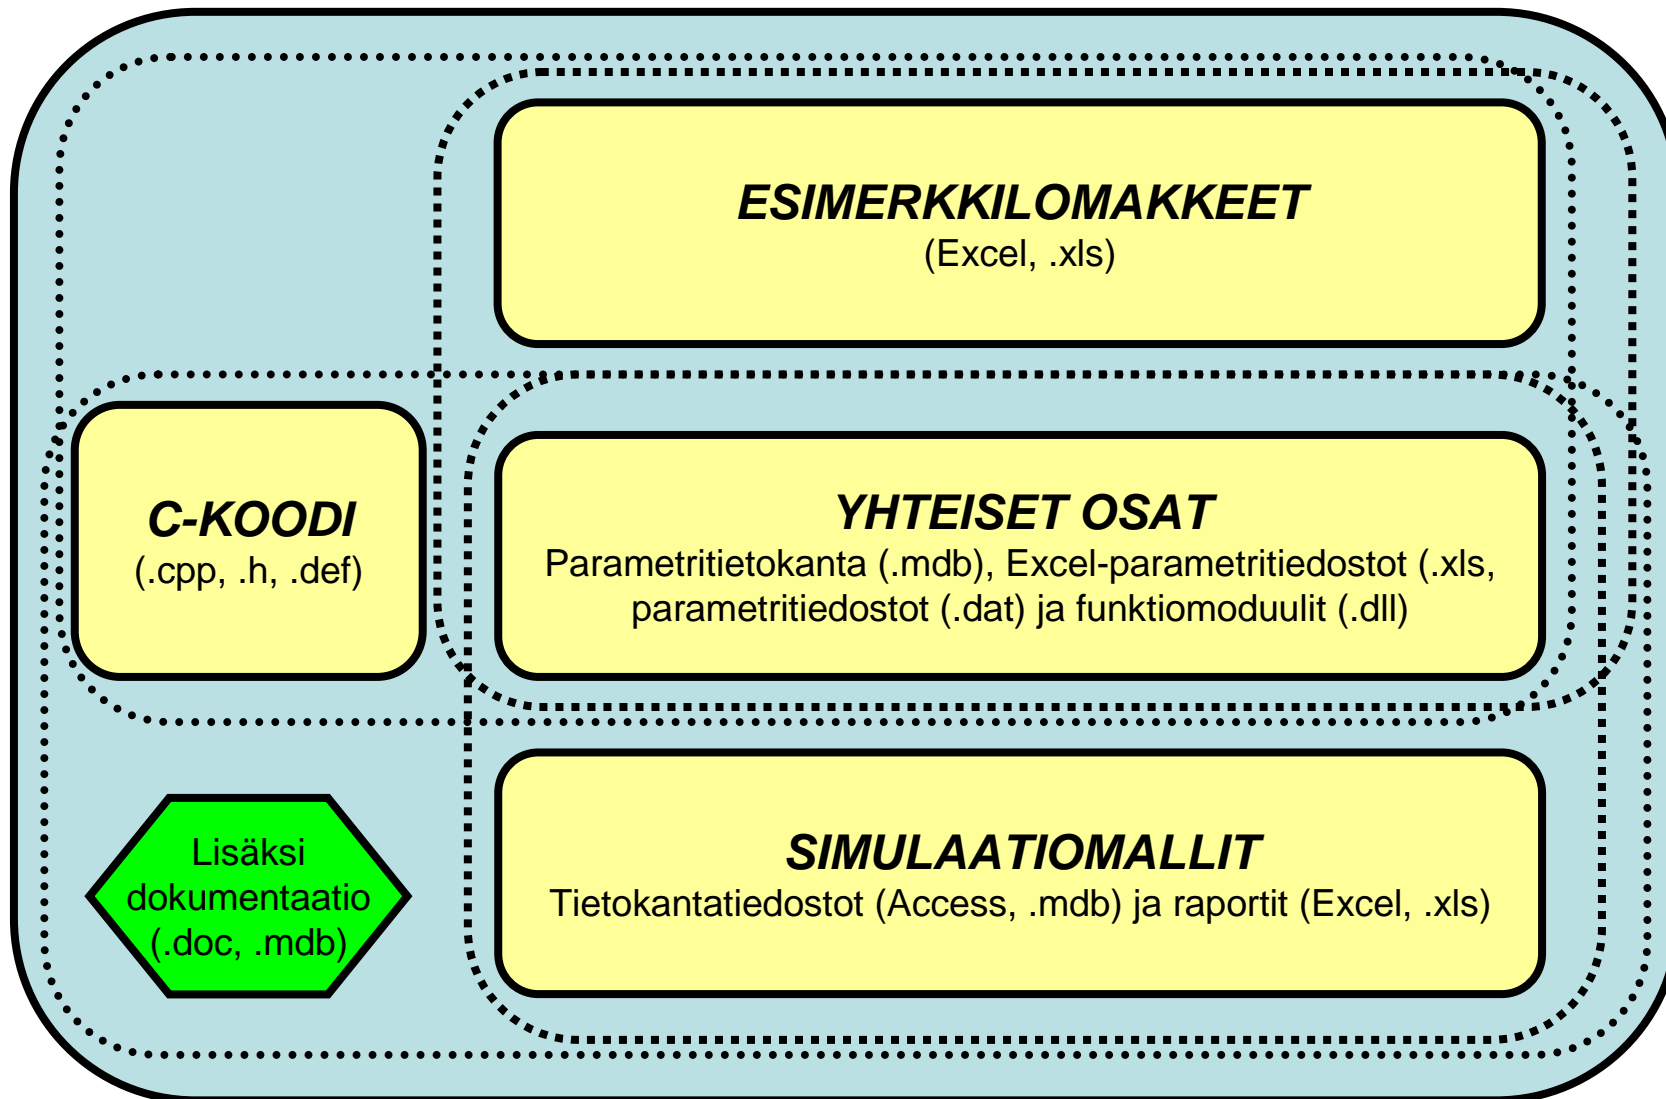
ESIMERKKILOMAKKEET
(Excel, .xls)

C-KOODI
(.cpp, .h, .def)

YHTEISET OSAT
Parametritietokanta (.mdb), Excel-parametritiedostot (.xls, parametritiedostot (.dat) ja funktiomoduulit (.dll)

Lisäksi dokumentaatio (.doc, .mdb)

SIMULAATIOMALLIT
Tietokantatiedostot (Access, .mdb) ja raportit (Excel, .xls)